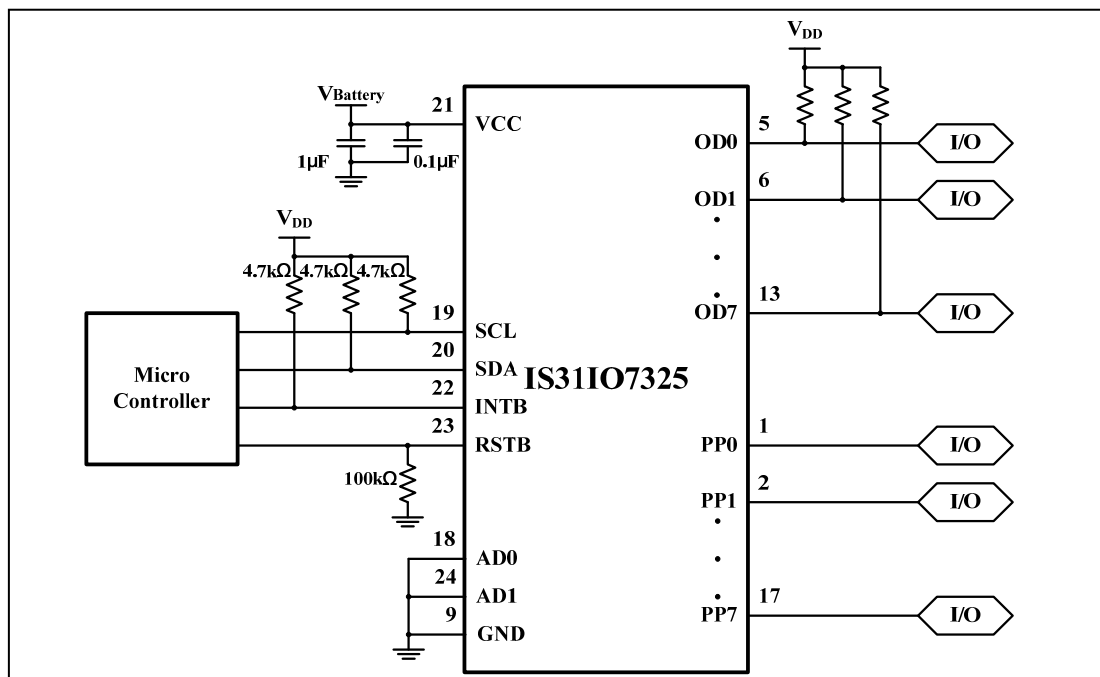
$V_{Battery}$
21
VCC
1μF
0.1μF
$V_{DD}$
4.7kΩ 4.7kΩ 4.7kΩ
Micro Controller
19 SCL
20 SDA
22 INTB
23 RSTB
100kΩ
18 AD0
24 AD1
9 GND
IS31IO7325
$V_{DD}$
5 OD0
6 OD1
13 OD7
1 PP0
2 PP1
17 PP7
I/O
I/O
I/O
I/O
I/O
I/O